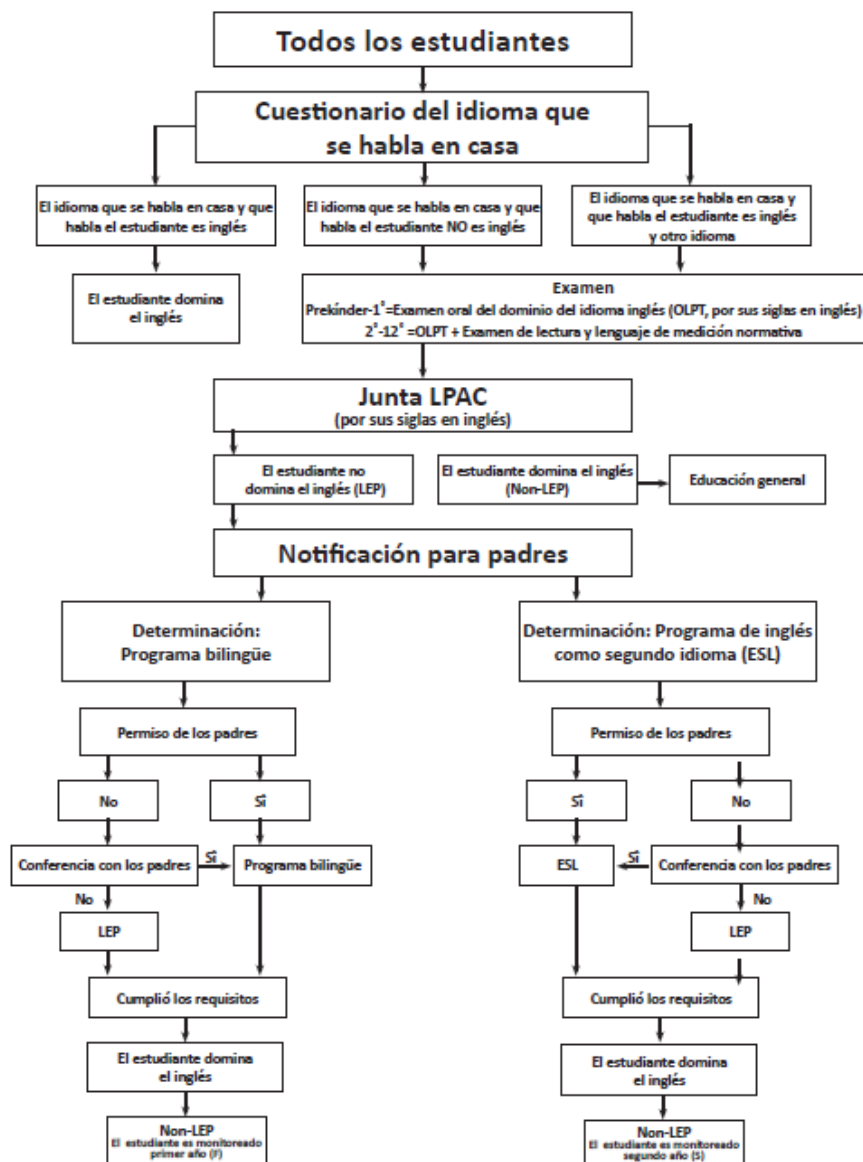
Todos los estudiantes

Cuestionario del idioma que se habla en casa

El idioma que se habla en casa y que habla el estudiante es inglés

El idioma que se habla en casa y que habla el estudiante NO es inglés

El idioma que se habla en casa y que habla el estudiante es inglés y otro idioma

El estudiante domina el inglés

Examen
Prekínder-$1^{o}$=Examen oral del dominio del idioma inglés (OLPT, por sus siglas en inglés)
$2^{o}$-$12^{o}$ =OLPT + Examen de lectura y lenguaje de medición normativa

Junta LPAC
(por sus siglas en inglés)

El estudiante no domina el inglés (LEP)

El estudiante domina el inglés (Non-LEP)

Educación general

Notificación para padres

Determinación: Programa bilingüe

Determinación: Programa de inglés como segundo idioma (ESL)

Permiso de los padres

No

Sí

Conferencia con los padres

Sí

Programa bilingüe

No

LEP

Cumplió los requisitos

El estudiante domina el inglés

Non-LEP
El estudiante es monitoreado primer año (F)

Permiso de los padres

Sí

No

ESL

Sí

Conferencia con los padres

No

LEP

Cumplió los requisitos

El estudiante domina el inglés

Non-LEP
El estudiante es monitoreado segundo año (S)